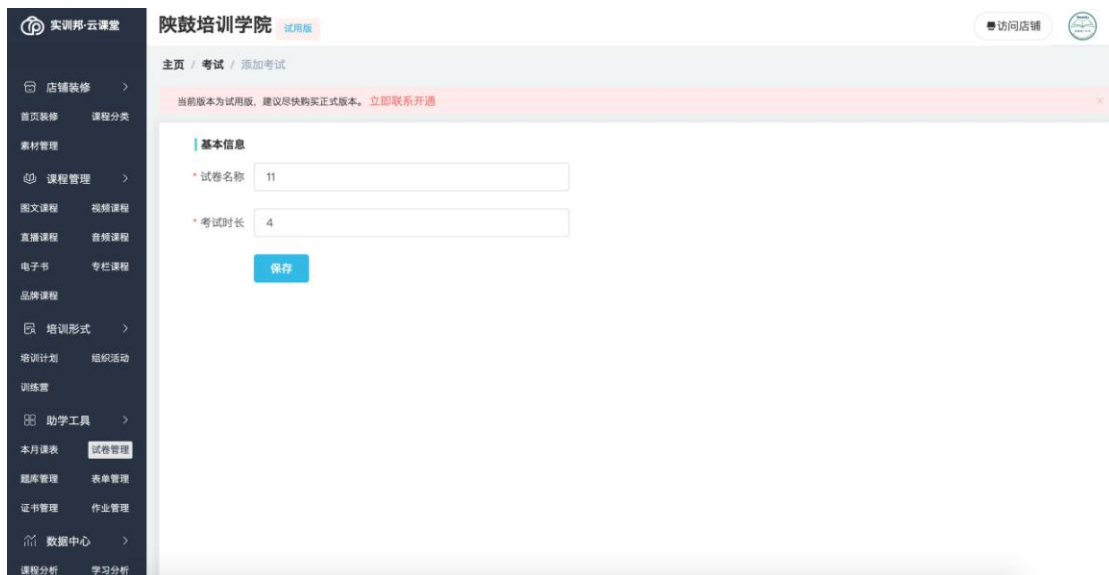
实训邦·云课堂

店铺装修 >
首页装修 课程分类
素材管理
课程管理 >
图文课程 视频课程
直播课程 音频课程
电子书 专栏课程
品牌课程
培训形式 >
培训计划 组织活动
训练营
助学工具 >
本月课表 试卷管理
题库管理 表单管理
证书管理 作业管理
数据中心 >
课程分析 学习分析

陕鼓培训学院 试用版

访问店铺

主页 / 考试 / 添加考试

当前版本为试用版，建议尽快购买正式版本。立即联系开通

×

基本信息

* 试卷名称 11

* 考试时长 4

保存